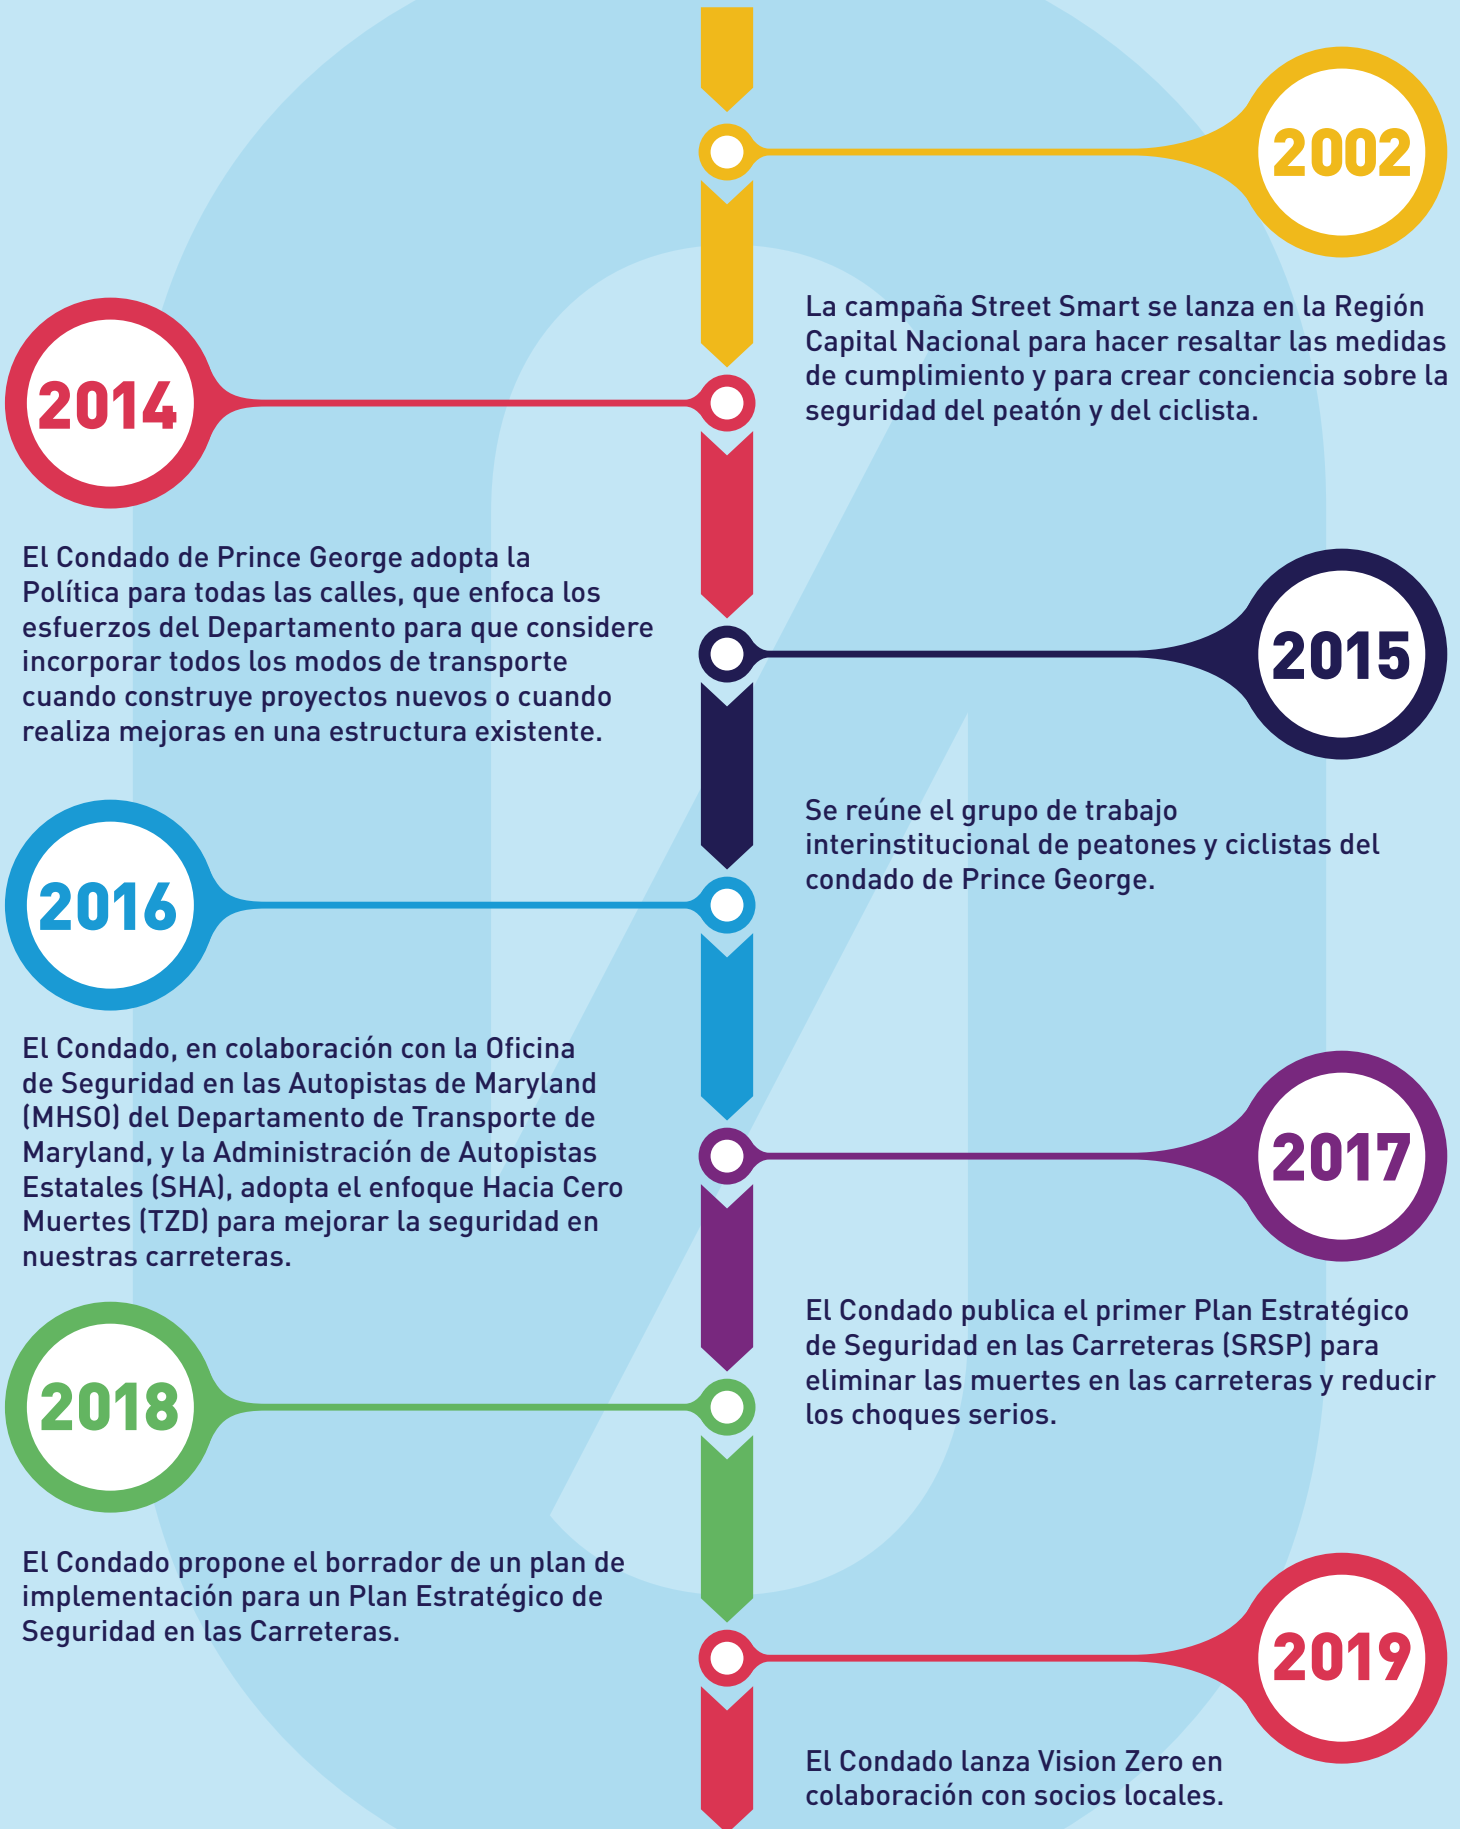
2002

La campaña Street Smart se lanza en la Región Capital Nacional para hacer resaltar las medidas de cumplimiento y para crear conciencia sobre la seguridad del peatón y del ciclista.

2014

El Condado de Prince George adopta la Política para todas las calles, que enfoca los esfuerzos del Departamento para que considere incorporar todos los modos de transporte cuando construye proyectos nuevos o cuando realiza mejoras en una estructura existente.

2015

Se reúne el grupo de trabajo interinstitucional de peatones y ciclistas del condado de Prince George.

2016

El Condado, en colaboración con la Oficina de Seguridad en las Autopistas de Maryland (MHSO) del Departamento de Transporte de Maryland, y la Administración de Autopistas Estatales (SHA), adopta el enfoque Hacia Cero Muertes (TZD) para mejorar la seguridad en nuestras carreteras.

2017

El Condado publica el primer Plan Estratégico de Seguridad en las Carreteras (SRSP) para eliminar las muertes en las carreteras y reducir los choques serios.

2018

El Condado propone el borrador de un plan de implementación para un Plan Estratégico de Seguridad en las Carreteras.

2019

El Condado lanza Vision Zero en colaboración con socios locales.